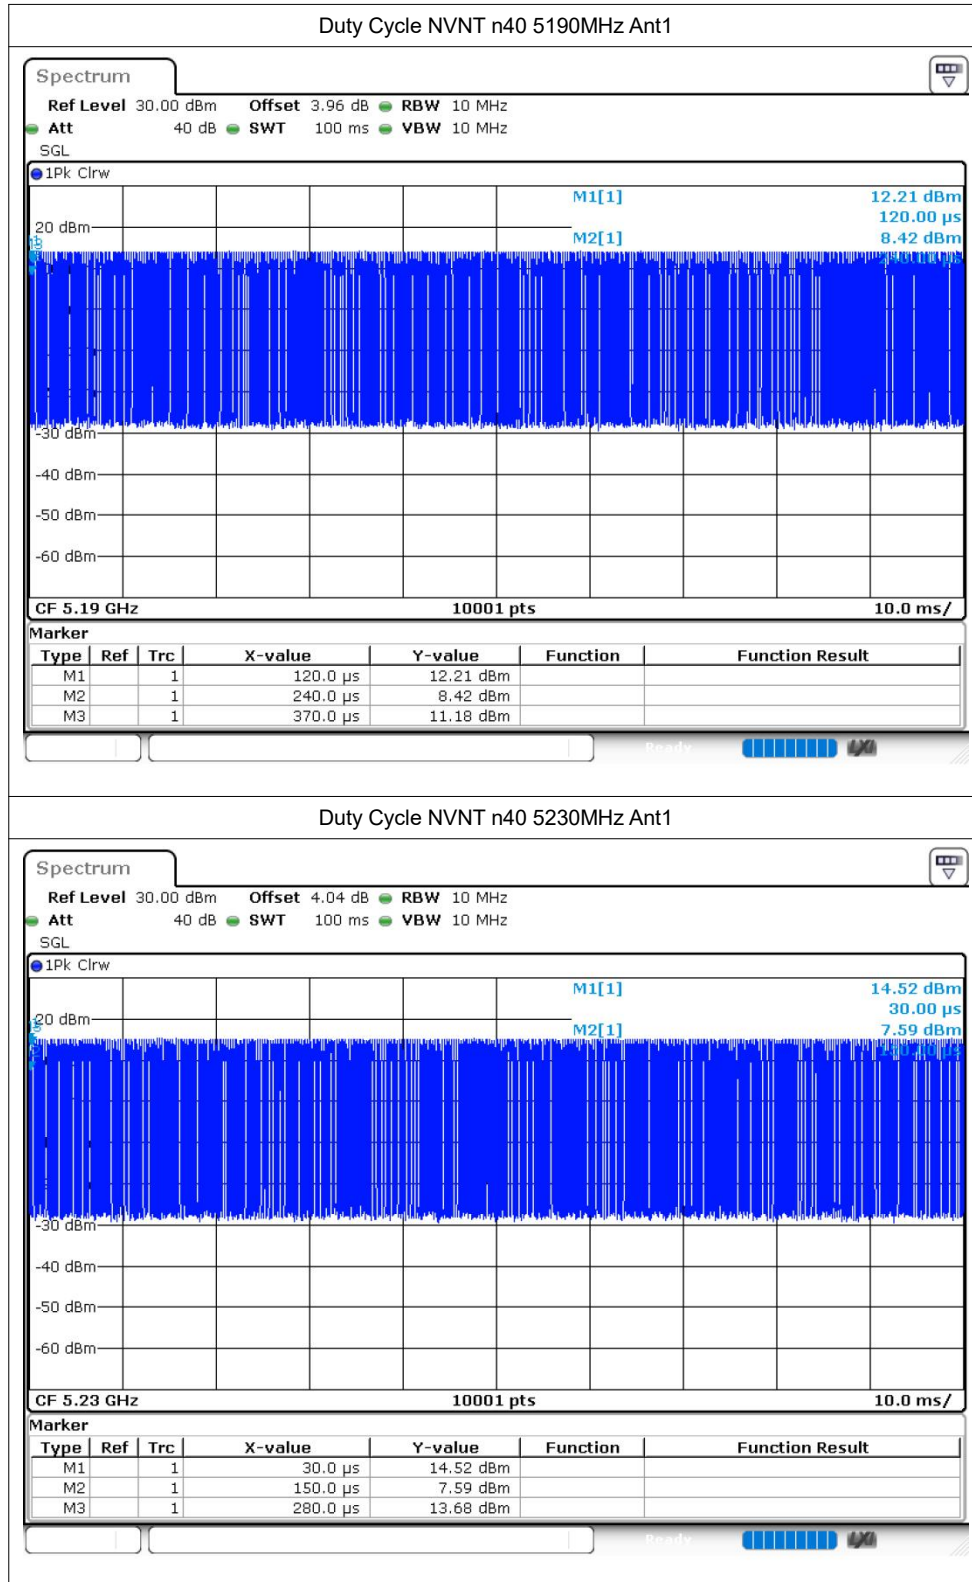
Duty Cycle NVNT n40 5190MHz Ant1

Spectrum

Ref Level 30.00 dBm Offset 3.96 dB RBW 10 MHz
Att 40 dB SWT 100 ms VBW 10 MHz
SGL

1Pk Clrw

M1[1] 12.21 dBm
120.00 µs
M2[1] 8.42 dBm
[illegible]

20 dBm
-30 dBm
-40 dBm
-50 dBm
-60 dBm

CF 5.19 GHz 10001 pts 10.0 ms/

Marker

| Type | Ref | Trc | X-value | Y-value | Function | Function Result |
|---|---|---|---|---|---|---|
| M1 | | 1 | 120.0 µs | 12.21 dBm | | |
| M2 | | 1 | 240.0 µs | 8.42 dBm | | |
| M3 | | 1 | 370.0 µs | 11.18 dBm | | |

Ready

Duty Cycle NVNT n40 5230MHz Ant1

Spectrum

Ref Level 30.00 dBm Offset 4.04 dB RBW 10 MHz
Att 40 dB SWT 100 ms VBW 10 MHz
SGL

1Pk Clrw

M1[1] 14.52 dBm
30.00 µs
M2[1] 7.59 dBm
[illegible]

20 dBm
-30 dBm
-40 dBm
-50 dBm
-60 dBm

CF 5.23 GHz 10001 pts 10.0 ms/

Marker

| Type | Ref | Trc | X-value | Y-value | Function | Function Result |
|---|---|---|---|---|---|---|
| M1 | | 1 | 30.0 µs | 14.52 dBm | | |
| M2 | | 1 | 150.0 µs | 7.59 dBm | | |
| M3 | | 1 | 280.0 µs | 13.68 dBm | | |

Ready